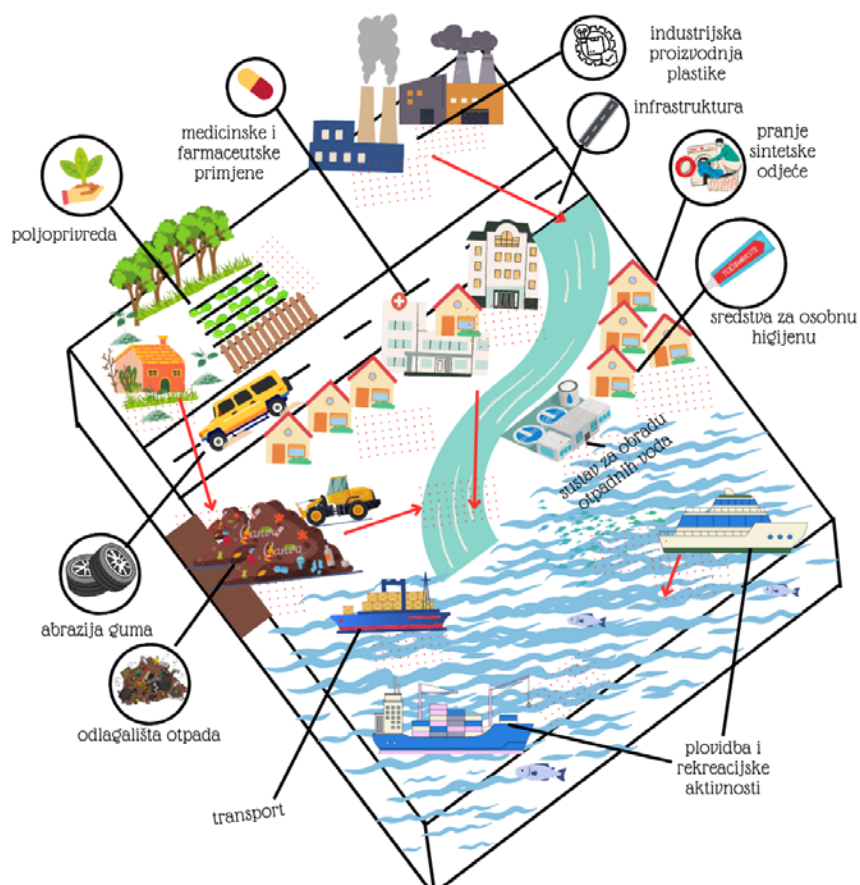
industrijska proizvodnja plastike

medicinske i farmaceutske primjene

infrastruktura

pranje sintetske odjeće

poljoprivreda

sredstva za osobnu higijenu

sustav za obradu otpadnih voda

abrazija guma

odlagališta otpada

plovidba i rekreacijske aktivnosti

transport